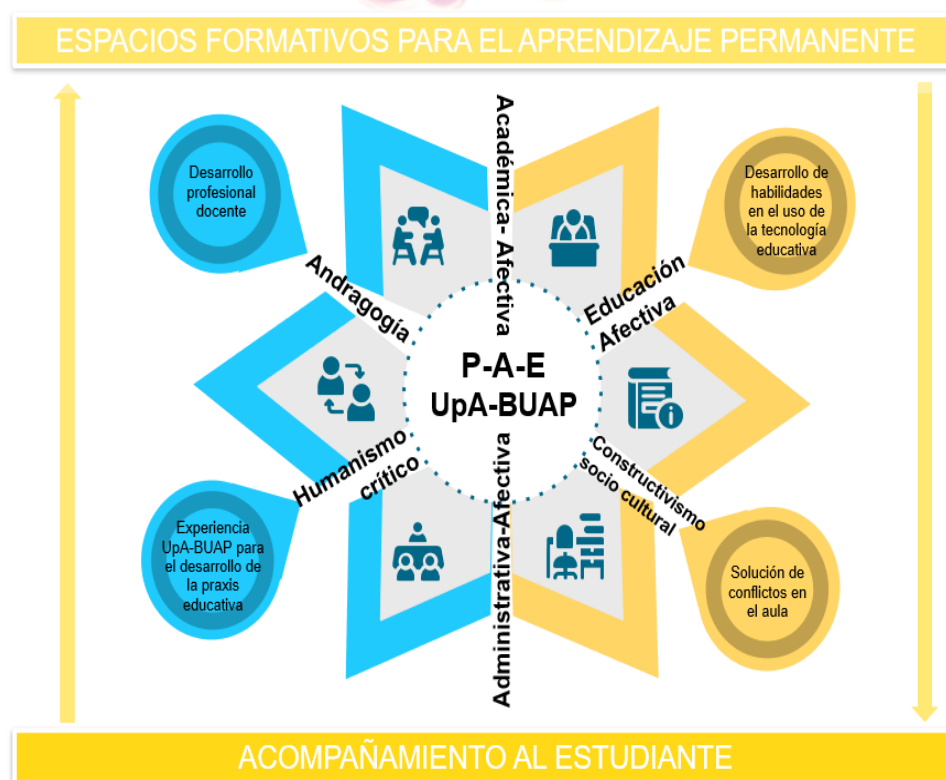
ESPACIOS FORMATIVOS PARA EL APRENDIZAJE PERMANENTE

Desarrollo profesional docente

Académica- Afectiva

Desarrollo de habilidades en el uso de la tecnología educativa

Andragogía

Educación Afectiva

P-A-E
UpA-BUAP

Humanismo crítico

Constructivismo socio cultural

Experiencia UpA-BUAP para el desarrollo de la praxis educativa

Administrativa-Afectiva

Solución de conflictos en el aula

ACOMPAÑAMIENTO AL ESTUDIANTE